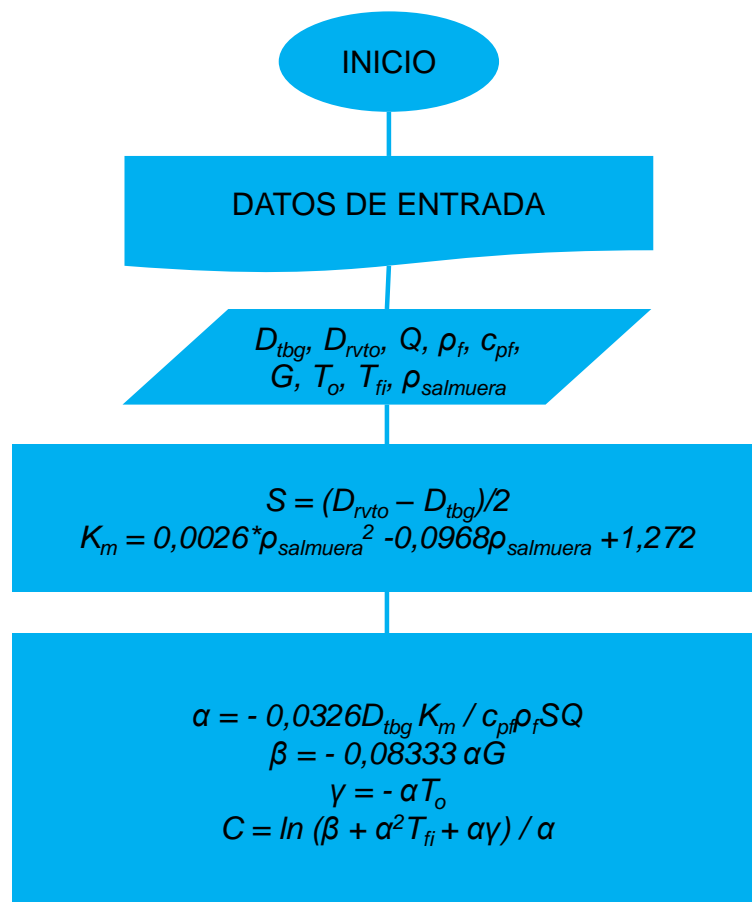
INICIO

DATOS DE ENTRADA

$D_{tbg}$, $D_{rvto}$, $Q$, $\rho_f$, $c_{pf}$, $G$, $T_o$, $T_{fi}$, $\rho_{salmuera}$

$S = (D_{rvto} - D_{tbg})/2$
$K_m = 0,0026*\rho_{salmuera}^2 -0,0968\rho_{salmuera} +1,272$

$\alpha = - 0,0326D_{tbg} K_m / c_{pf}\rho_f SQ$
$\beta = - 0,08333 \alpha G$
$\gamma = - \alpha T_o$
$C = ln (\beta + \alpha^2 T_{fi} + \alpha\gamma) / \alpha$